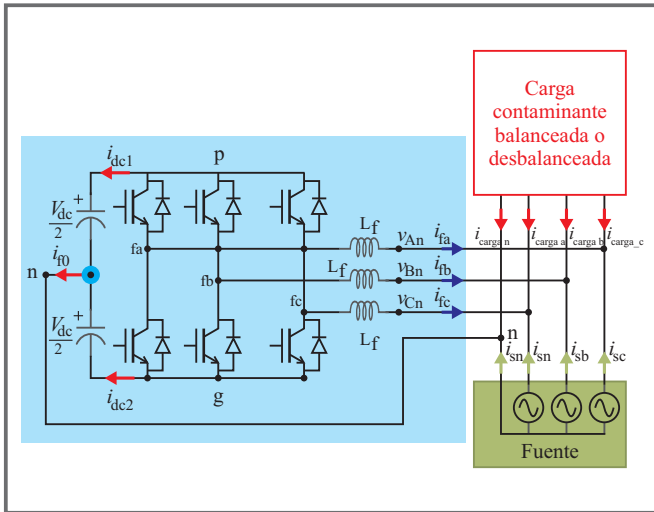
Carga contaminante balanceada o desbalanceada

$i_{dc1}$

p

$\frac{V_{dc}}{2}$ +

$i_{f0}$

n

$\frac{V_{dc}}{2}$ +

fa

fb

fc

$L_f$

$L_f$

$L_f$

$L_f$

$v_{An}$

$v_{Bn}$

$v_{Cn}$

$i_{fa}$

$i_{fb}$

$i_{fc}$

$i_{carga\ n}$

$i_{carga\ a}$

$i_{carga\ b}$

$i_{carga\_c}$

n

$i_{sn}$

$i_{sn}$

$i_{sb}$

$i_{sc}$

$i_{dc2}$

g

Fuente